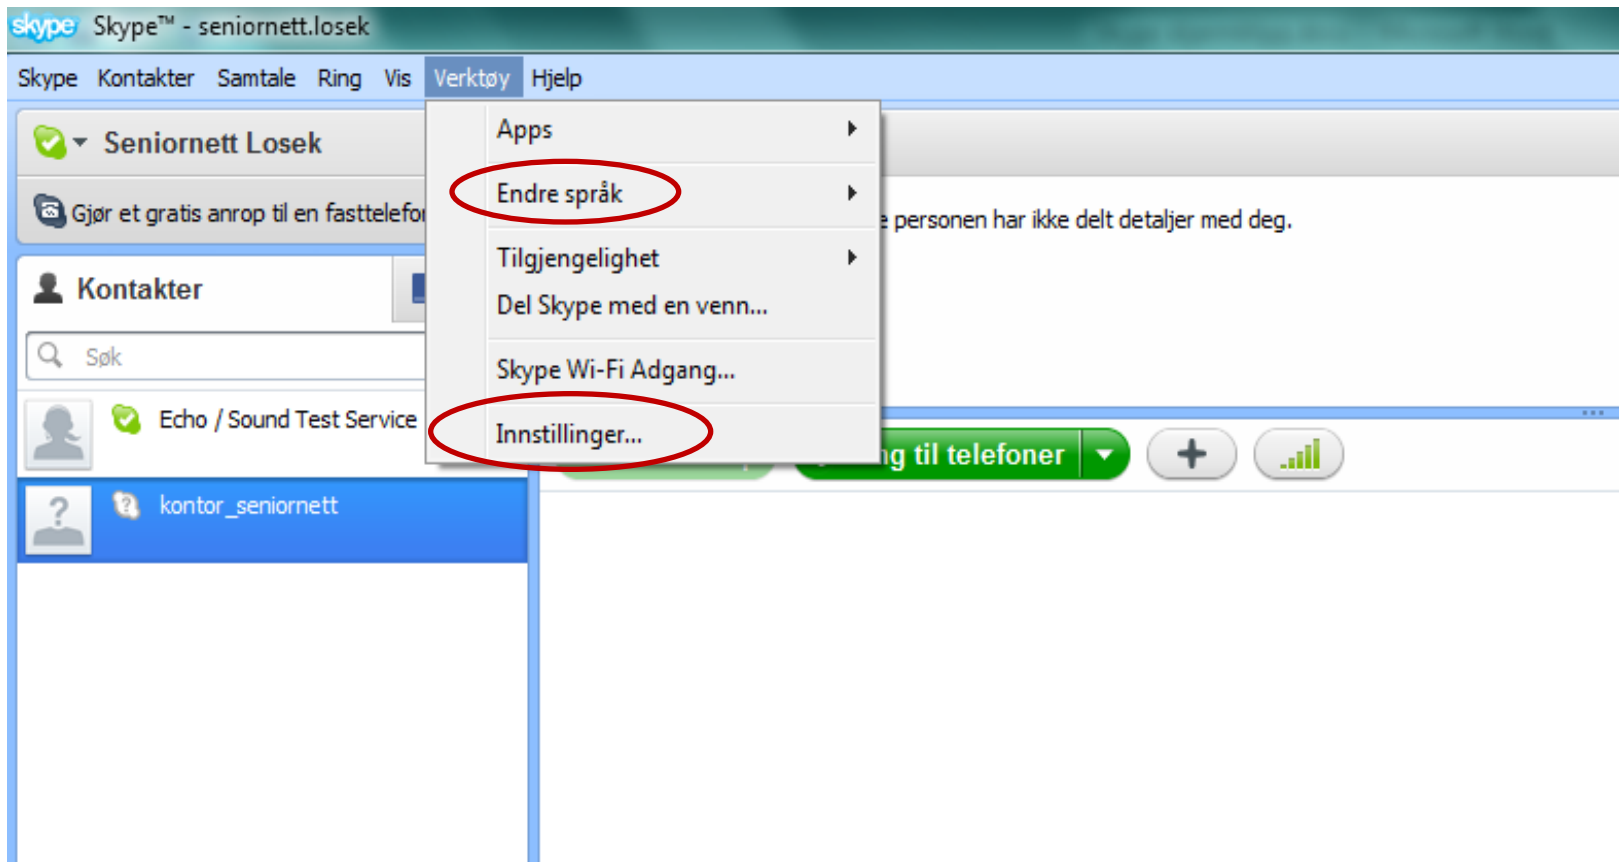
skype Skype™ - seniornett.losek

Skype Kontakter Samtale Ring Vis Verktøy Hjelp

Seniornett Losek

Gjør et gratis anrop til en fasttelefo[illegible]

Kontakter

Søk

Echo / Sound Test Service

kontor_seniornett

Apps
Endre språk
Tilgjengelighet
Del Skype med en venn...
Skype Wi-Fi Adgang...
Innstillinger...

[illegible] personen har ikke delt detaljer med deg.

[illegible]g til telefoner